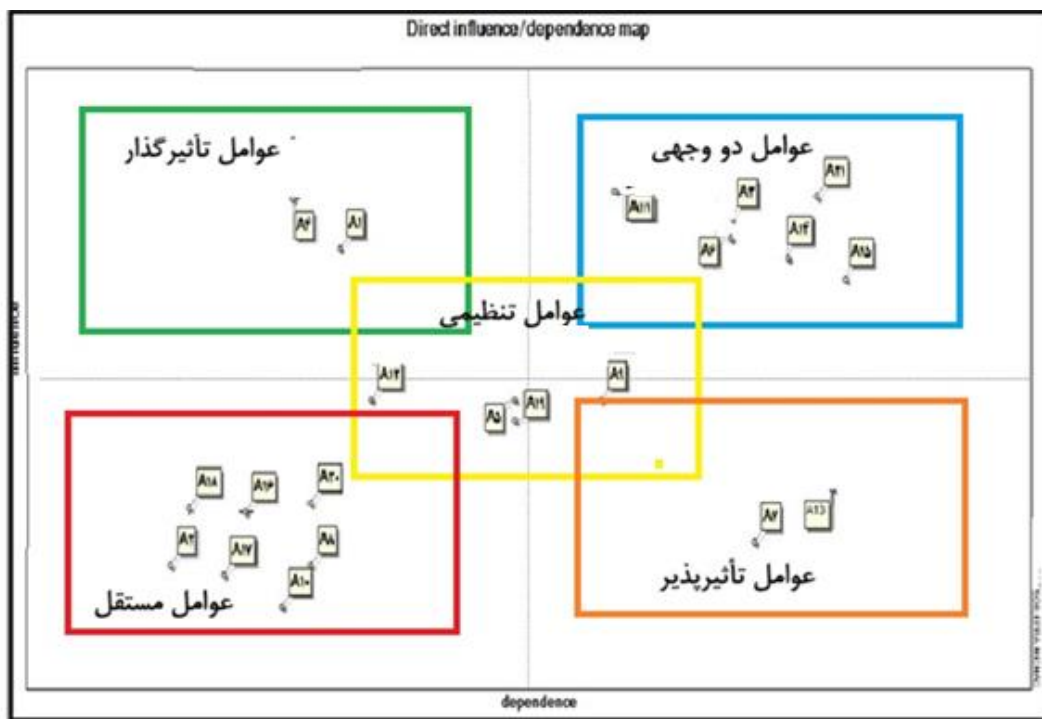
Direct influence/dependence map

عوامل تأثیرگذار

A۲

A۱

عوامل دو وجهی

A۱۱

A۳

A۲۱

A۶

A۱۴

A۱۵

عوامل تنظیمی

A۱۲

A۹

A۱۹

A۵

A۱۸

A۱۶

A۲۰

A۴

A۱۷

A۸

A۱۰

عوامل مستقل

A۷

A13

عوامل تأثیرپذیر

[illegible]

dependence